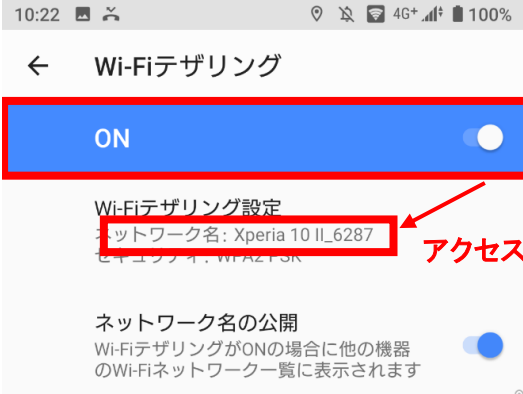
10:22 4G+ 100%

Wi-Fiテザリング

ON

Wi-Fiテザリング設定
ネットワーク名: Xperia 10 II_6287
セキュリティ: WPA2 PSK

アクセス

ネットワーク名の公開
Wi-FiテザリングがONの場合に他の機器のWi-Fiネットワーク一覧に表示されます